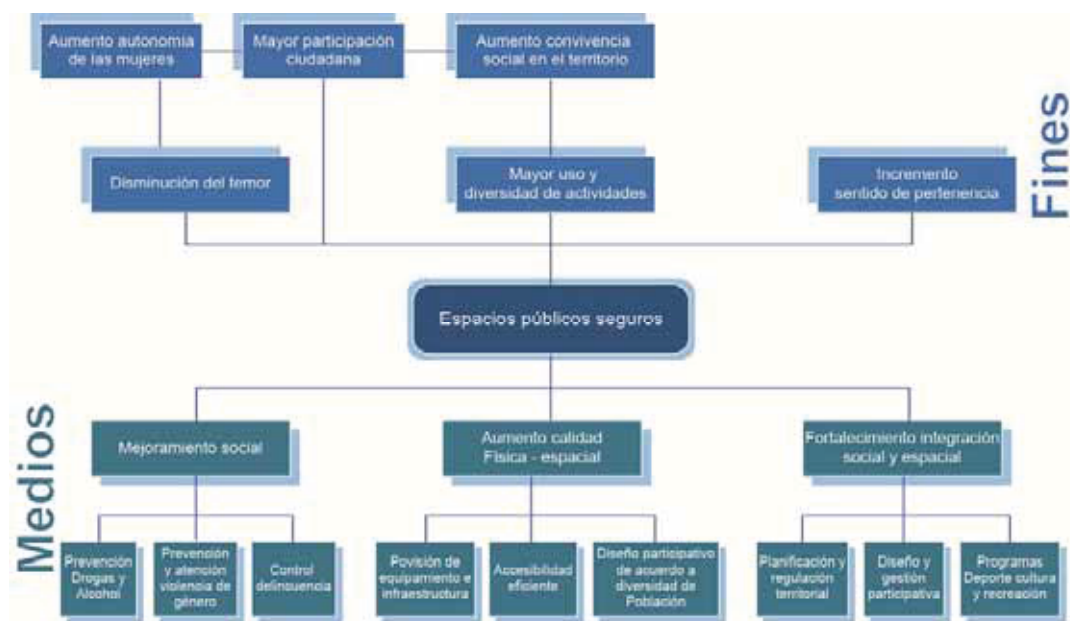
Aumento autonomia de las mujeres

Mayor participación ciudadana

Aumento convivencia social en el territorio

Fines

Disminución del temor

Mayor uso y diversidad de actividades

Incremento sentido de pertenencia

Espacios públicos seguros

Medios

Mejoramiento social

Aumento calidad Física - espacial

Fortalecimiento integración social y espacial

Prevención Drogas y Alcohol

Prevención y atención violencia de género

Control delincuencia

Povisión de equipamiento e infraestructura

Accesibilidad eficiente

Diseño participativo de acuerdo a diversidad de Población

Planificación y regulación territorial

Diseño y gestión participativa

Programas Deporte cultura y recreación